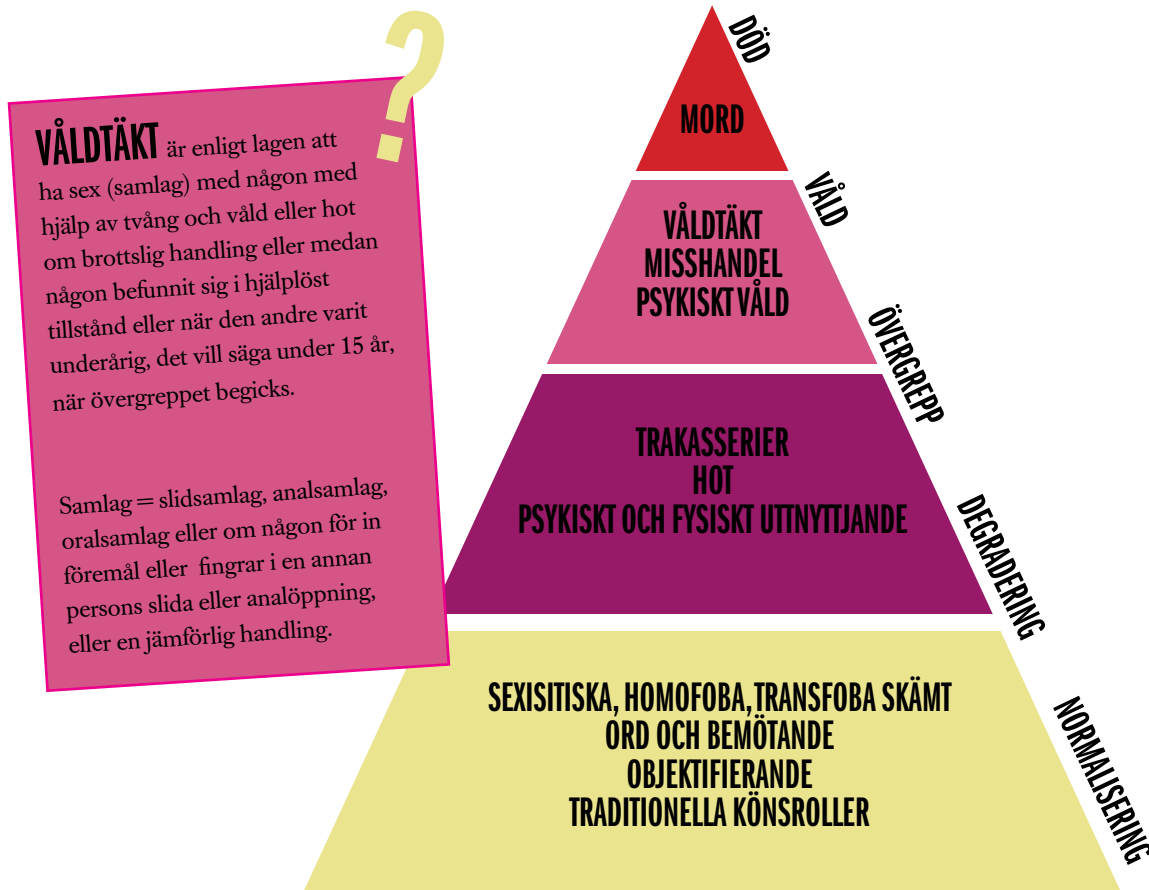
VÅLDTÄKT är enligt lagen att ha sex (samlag) med någon med hjälp av tvång och våld eller hot om brottslig handling eller medan någon befunnit sig i hjälplöst tillstånd eller när den andre varit underårig, det vill säga under 15 år, när övergreppet begicks.

Samlag = slidsamlag, analsamlag, oralsamlag eller om någon för in föremål eller fingrar i en annan persons slida eller analöppning, eller en jämförlig handling.

?

DÖD
MORD

VÅLD
VÅLDTÄKT
MISSHANDEL
PSYKISKT VÅLD

ÖVERGREPP
TRAKASSERIER
HOT
PSYKISKT OCH FYSISKT UTTNYTTJANDE

DEGRADERING
SEXISITISKA, HOMOFOBA, TRANSFOBA SKÄMT
ORD OCH BEMÖTANDE
OBJEKTIFIERANDE
TRADITIONELLA KÖNSROLLER

NORMALISERING